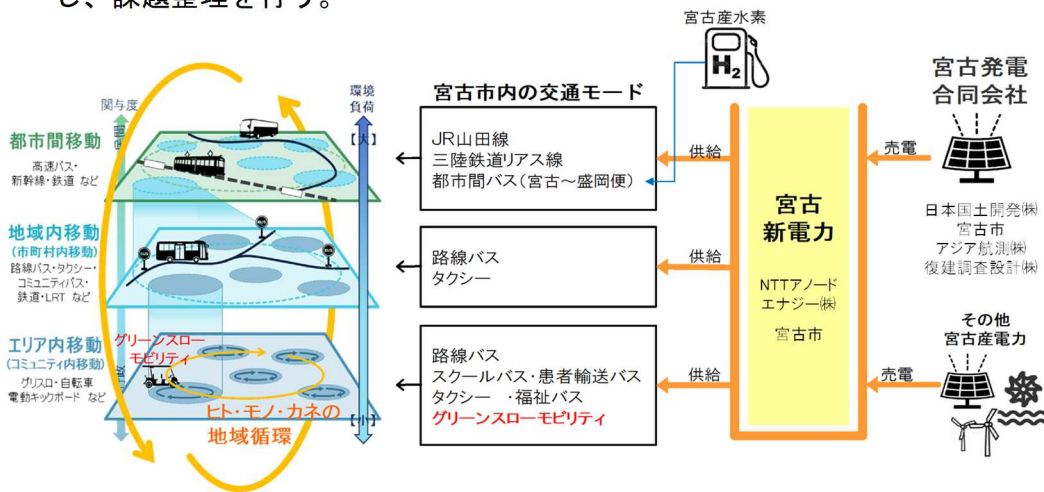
し、課題整理を行う。

宮古産水素

$H_2$

宮古市内の交通モード

関与度

環境負荷

【大】

【小】

都市間移動
高速バス・新幹線・鉄道 など

地域内移動
(市町村内移動)
路線バス・タクシー・コミュニティバス・鉄道・LRT など

エリア内移動
(コミュニティ内移動)
グリスロ・自転車 電動キックボード など

グリーンスローモビリティ

ヒト・モノ・カネの地域循環

JR山田線
三陸鉄道リアス線
都市間バス(宮古〜盛岡便)

路線バス
タクシー

路線バス
スクールバス・患者輸送バス
タクシー ・福祉バス
グリーンスローモビリティ

供給

供給

供給

宮古新電力

NTTアノードエナジー㈱

宮古市

売電

売電

宮古発電合同会社

日本国土開発㈱
宮古市
アジア航測㈱
復建調査設計㈱

その他
宮古産電力